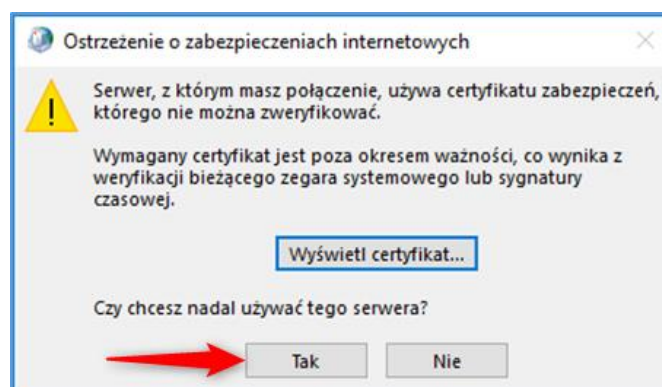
Ostrzeżenie o zabezpieczeniach internetowych

Serwer, z którym masz połączenie, używa certyfikatu zabezpieczeń, którego nie można zweryfikować.

Wymagany certyfikat jest poza okresem ważności, co wynika z weryfikacji bieżącego zegara systemowego lub sygnatury czasowej.

Wyświetl certyfikat...

Czy chcesz nadal używać tego serwera?

Tak

Nie